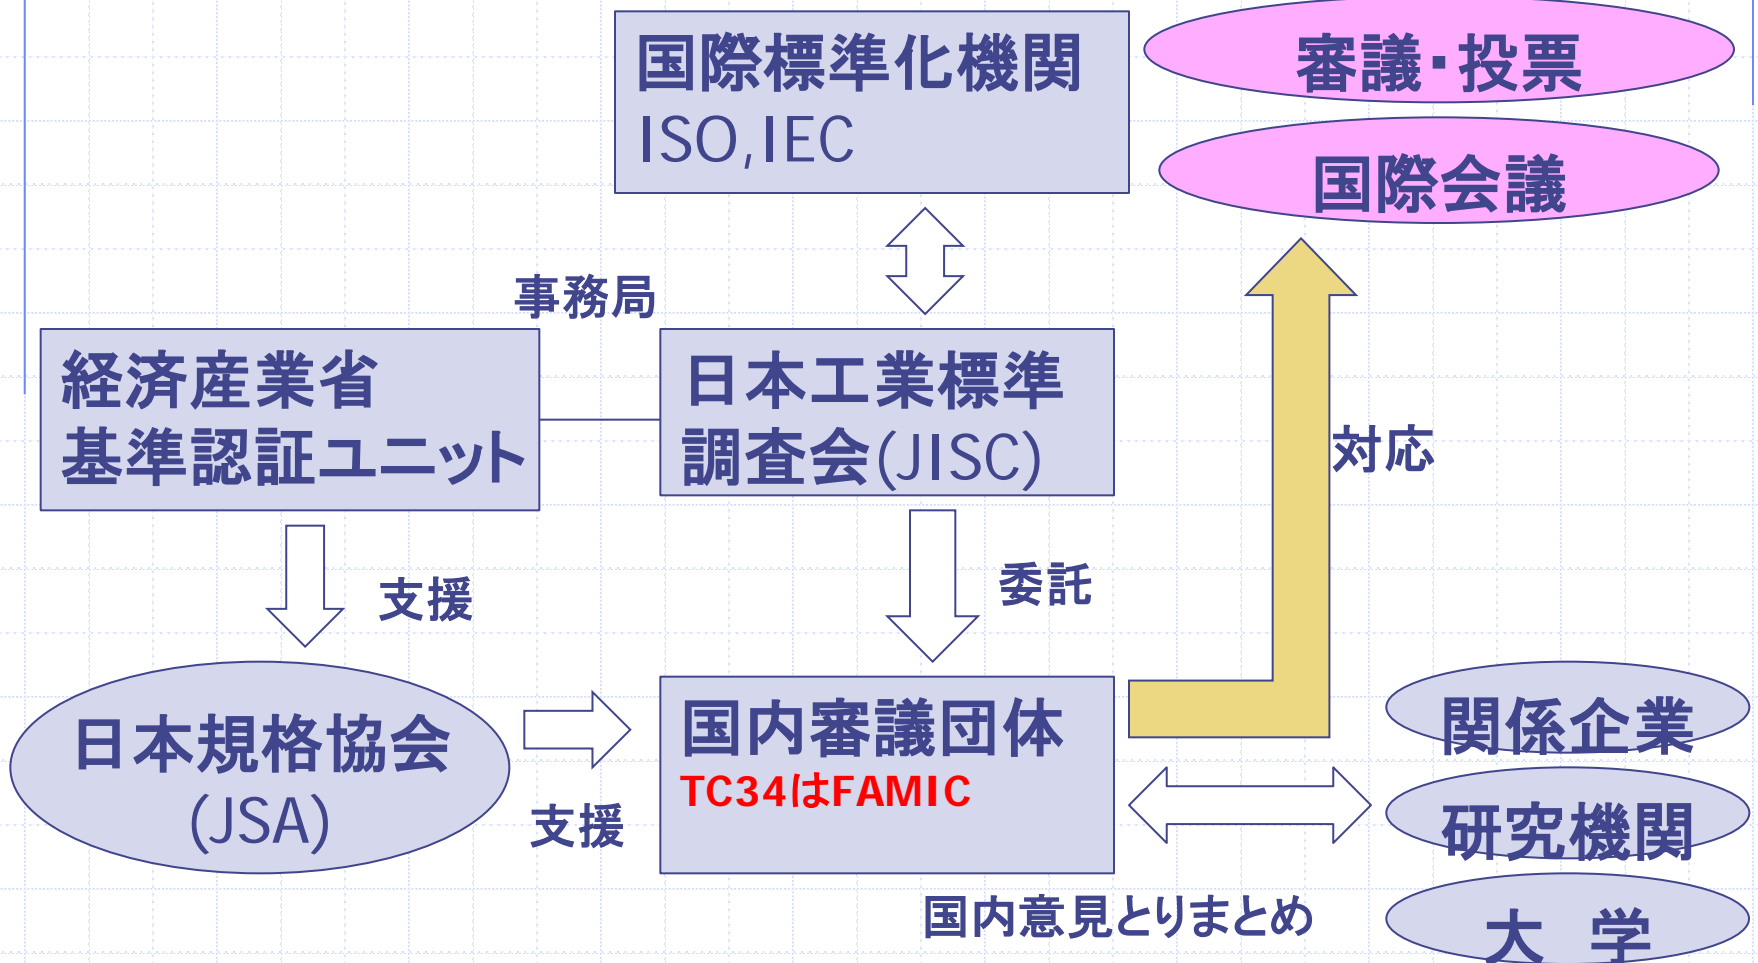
国際標準化機関
ISO,IEC

審議･投票

国際会議

事務局

経済産業省
基準認証ユニット

日本工業標準
調査会(JISC)

対応

支援

委託

日本規格協会
(JSA)

支援

国内審議団体
TC34はFAMIC

関係企業

研究機関

大　学

国内意見とりまとめ